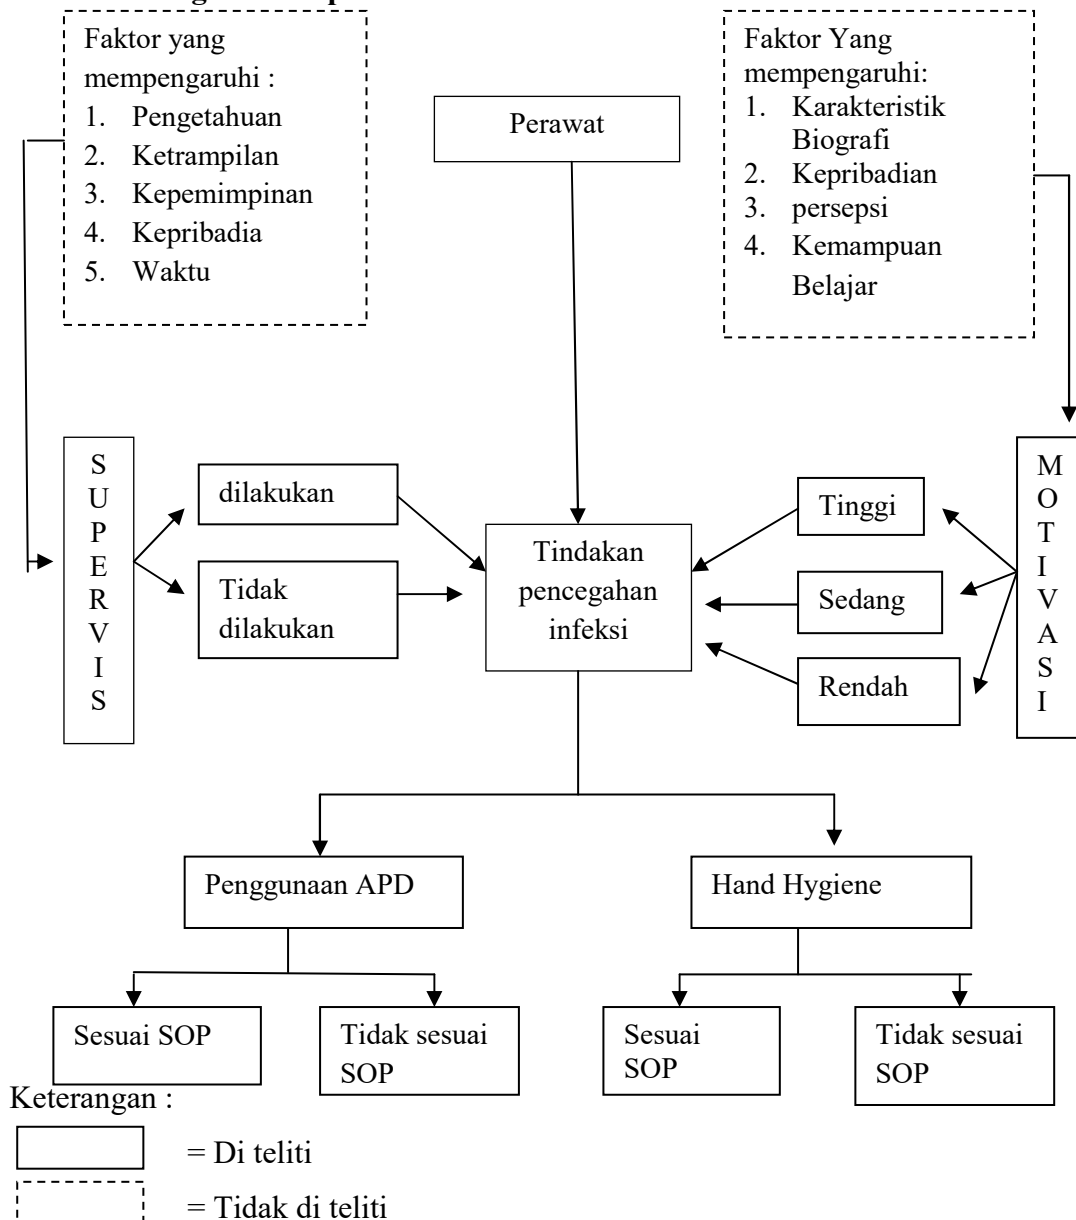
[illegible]

Faktor yang mempengaruhi :
1. Pengetahuan
2. Ketrampilan
3. Kepemimpinan
4. Kepribadia
5. Waktu

Perawat

Faktor Yang mempengaruhi:
1. Karakteristik Biografi
2. Kepribadian
3. persepsi
4. Kemampuan Belajar

S U P E R V I S

dilakukan

Tidak dilakukan

Tindakan pencegahan infeksi

Tinggi

Sedang

Rendah

M O T I V A S I

Penggunaan APD

Hand Hygiene

Sesuai SOP

Tidak sesuai SOP

Sesuai SOP

Tidak sesuai SOP

Keterangan :

= Di teliti

= Tidak di teliti